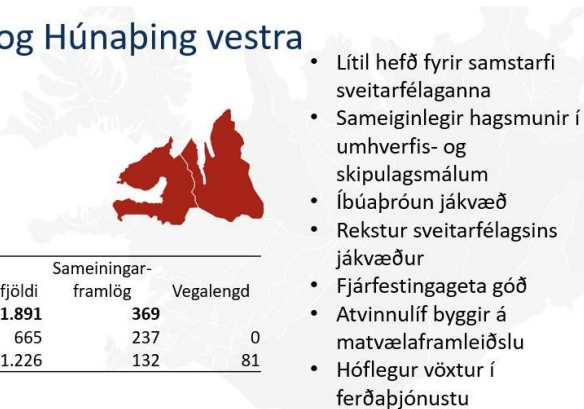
og Húnaþing vestra

| fjöldi | Sameiningar-framlög | Vegalengd |
|---|---|---|
| 1.891 | 369 | |
| 665 | 237 | 0 |
| 1.226 | 132 | 81 |

- Lítil hefð fyrir samstarfi sveitarfélaganna
- Sameiginlegir hagsmunir í umhverfis- og skipulagsmálum
- Íbúaþróun jákvæð
- Rekstur sveitarfélagsins jákvæður
- Fjárfestingageta góð
- Atvinnulíf byggir á matvælaframleiðslu
- Hóflegur vöxtur í ferðaþjónustu